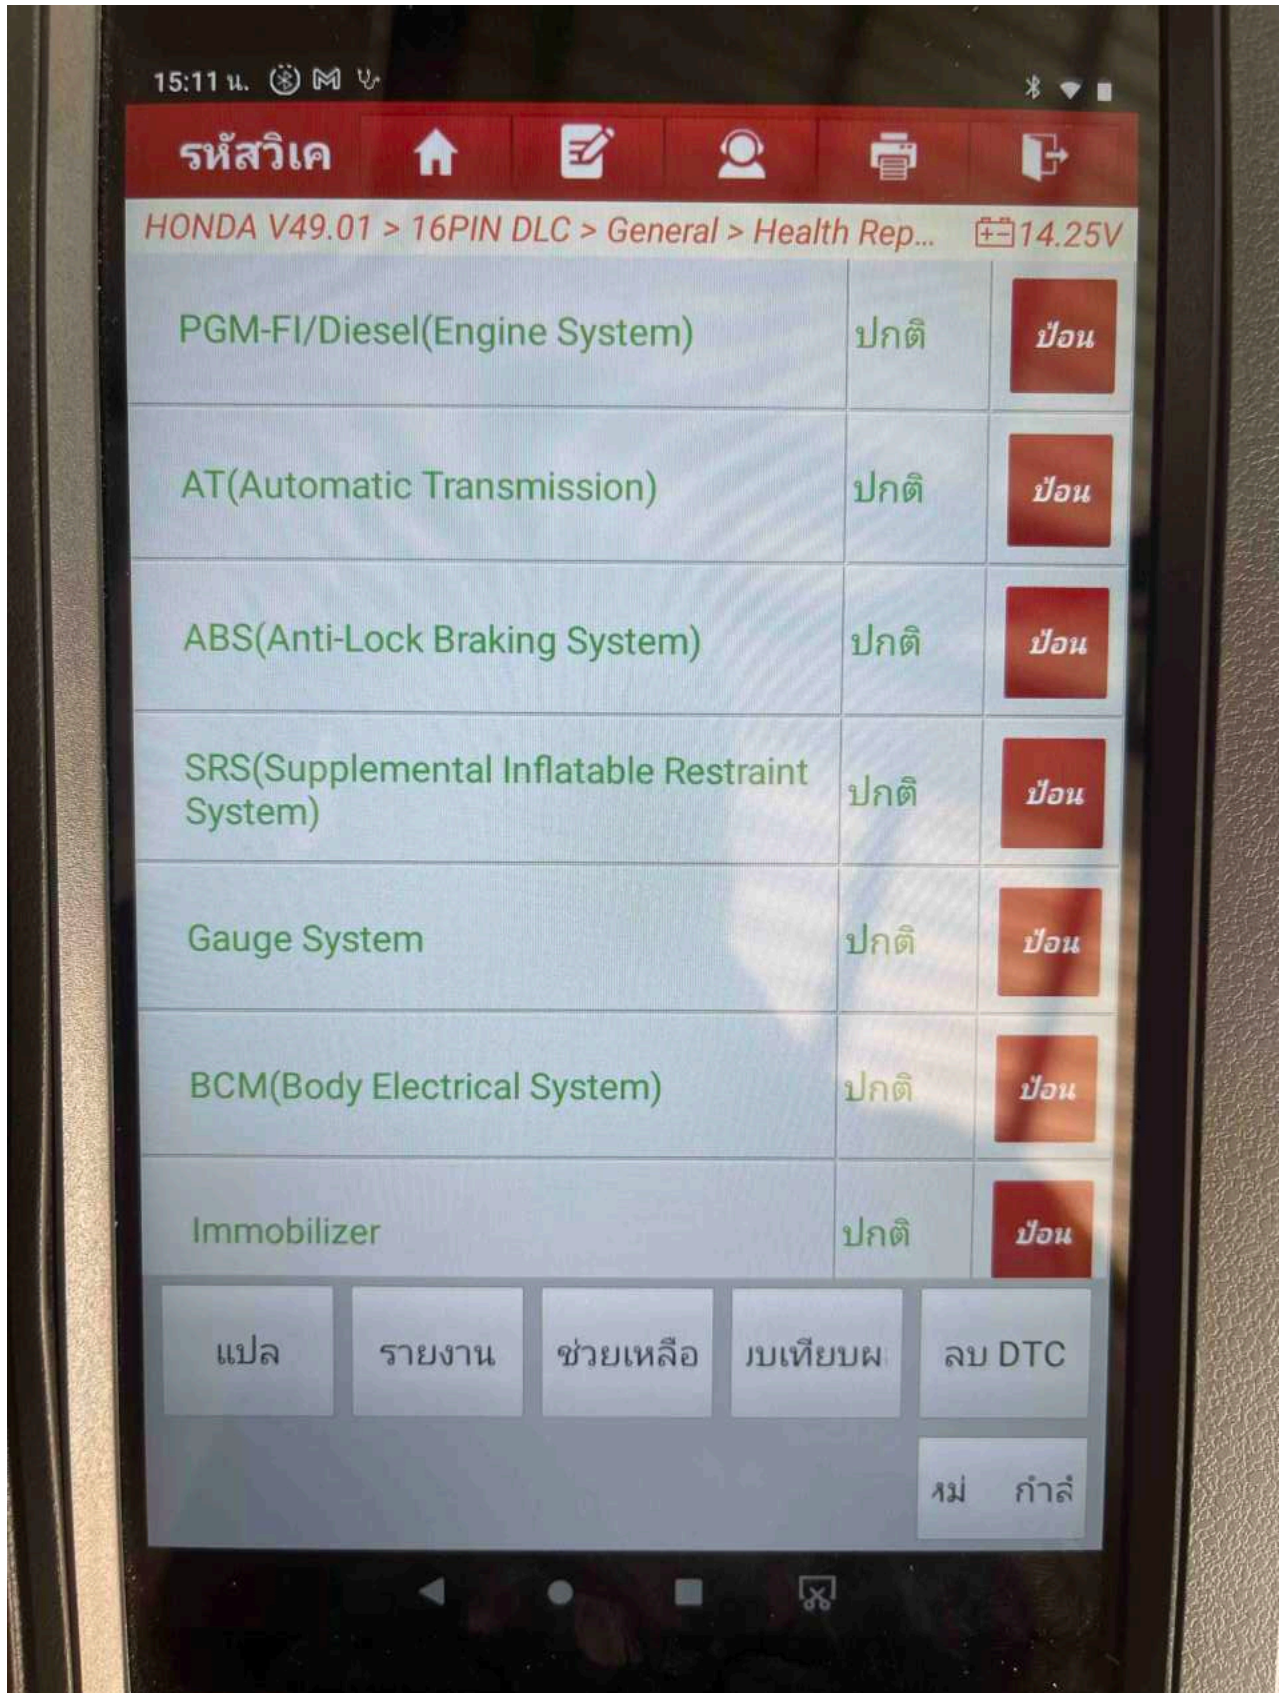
15:11 น.

รหัสวิเค

HONDA V49.01 > 16PIN DLC > General > Health Rep... 14.25V

| | | |
|---|---|---|
| PGM-FI/Diesel(Engine System) | ปกติ | ป้อน |
| AT(Automatic Transmission) | ปกติ | ป้อน |
| ABS(Anti-Lock Braking System) | ปกติ | ป้อน |
| SRS(Supplemental Inflatable Restraint System) | ปกติ | ป้อน |
| Gauge System | ปกติ | ป้อน |
| BCM(Body Electrical System) | ปกติ | ป้อน |
| Immobilizer | ปกติ | ป้อน |

แปล
รายงาน
ช่วยเหลือ
ıบเทียบผ
ลบ DTC
หม่ กำลั